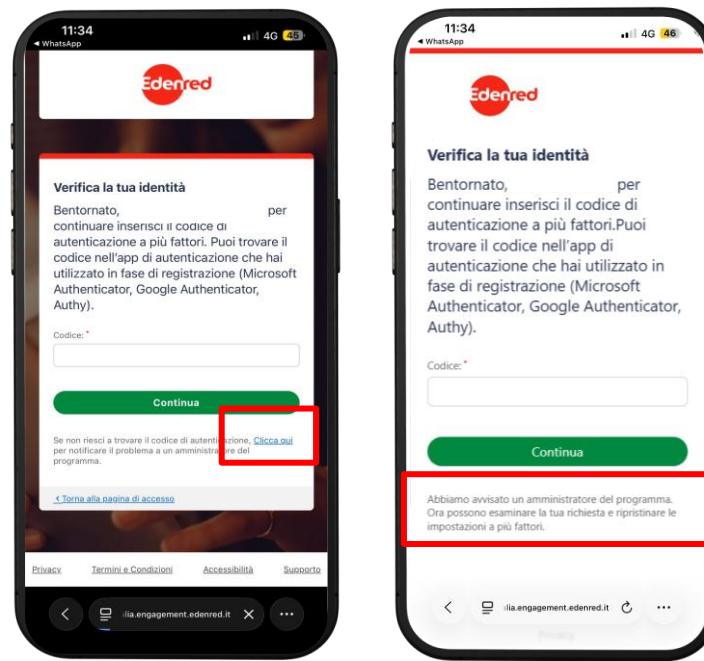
11:34
◂ WhatsApp
4G 45

Edenred

Verifica la tua identità

Bentornato, per continuare inserisci il codice di autenticazione a più fattori. Puoi trovare il codice nell'app di autenticazione che hai utilizzato in fase di registrazione (Microsoft Authenticator, Google Authenticator, Authy).

Codice: *

Continua

Se non riesci a trovare il codice di autenticazione, Clicca qui per notificare il problema a un amministratore del programma.

< Torna alla pagina di accesso

Privacy Termini e Condizioni Accessibilità Supporto

ilia.engagement.edenred.it

11:34
◂ WhatsApp
4G 46

Edenred

Verifica la tua identità

Bentornato, per continuare inserisci il codice di autenticazione a più fattori.Puoi trovare il codice nell'app di autenticazione che hai utilizzato in fase di registrazione (Microsoft Authenticator, Google Authenticator, Authy).

Codice: *

Continua

Abbiamo avvisato un amministratore del programma. Ora possono esaminare la tua richiesta e ripristinare le impostazioni a più fattori.

ilia.engagement.edenred.it

Privacy